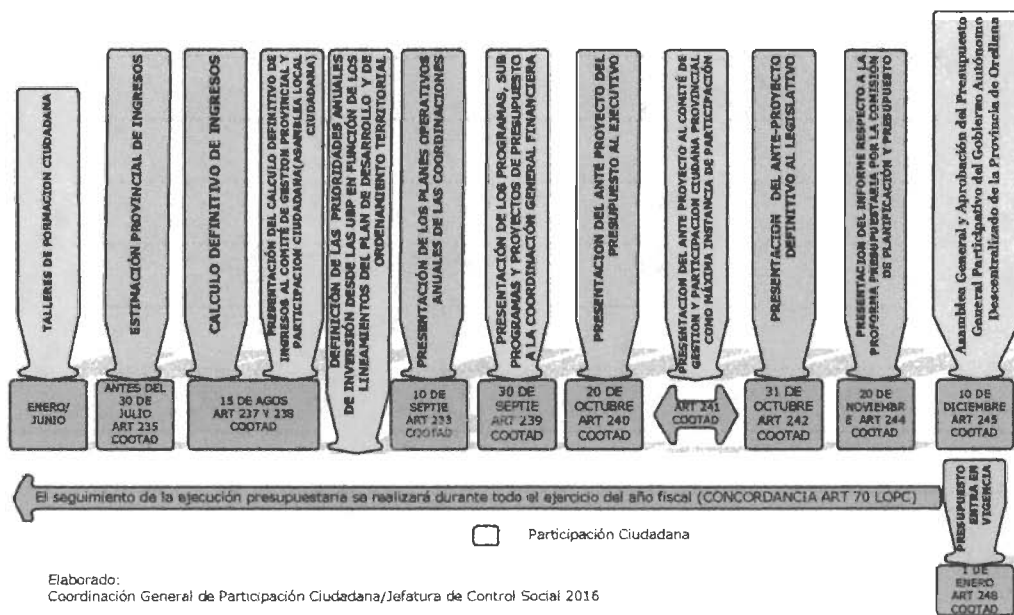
TALLERES DE FORMACION CIUDADANA

ENERO/ JUNIO

ESTIMACIÓN PROVINCIAL DE INGRESOS

ANTES DEL 30 DE JULIO ART 235 COOTAD

CALCULO DEFINITIVO DE INGRESOS

PRESENTACIÓN DEL CALCULO DEFINITIVO DE INGRESOS AL COMITÉ DE GESTION PROVINCIAL Y PARTICIPACION CIUDADANA(ASAMBLEA LOCAL CIUDADANA)

15 DE AGOS ART 237 Y 238 COOTAD

DEFINICIÓN DE LAS PRIORIDADES ANUALES DE INVERSIÓN DESDE LAS UIP EN FUNCIÓN DE LOS LINEAMIENTOS DEL PLAN DE DESARROLLO Y DE ORDENAMIENTO TERRITORIAL

PRESENTACIÓN DE LOS PLANES OPERATIVOS ANUALES DE LAS COORDINACIONES

10 DE SEPTIE ART 233 COOTAD

PRESENTACIÓN DE LOS PROGRAMAS, SUB PROGRAMAS Y PROYECTOS DE PRESUPUESTO A LA COORDINACIÓN GENERAL FINANCIERA

30 DE SEPTIE ART 239 COOTAD

PRESENTACION DEL ANTE PROYECTO DEL PRESUPUESTO AL EJECUTIVO

20 DE OCTUBRE ART 240 COOTAD

PRESENTACION DEL ANTE PROYECTO AL COMITÉ DE GESTION Y PARTICIPACION CIUDANA PROVINCIAL COMO MÁXIMA INSTANCIA DE PARTICIPACIÓN

ART 241 COOTAD

PRESENTACION DEL ANTE-PROYECTO DEFINITIVO AL LEGISLATIVO

31 DE OCTUBRE ART 242 COOTAD

PRESENTACION DEL INFORME RESPECTO A LA PROFORMA PRESUPUESTARIA POR LA COMISION DE PLANIFICACIÓN Y PRESUPUESTO

20 DE NOVIEMBRE ART 244 COOTAD

Asamblea General y Aprobación del Presupuesto General Participativo del Gobierno Autónomo Descentralizado de la Provincia de Orellana

10 DE DICIEMBRE ART 245 COOTAD

El seguimiento de la ejecución presupuestaria se realizará durante todo el ejercicio del año fiscal (CONCORDANCIA ART 70 LOPC)

PRESUPUESTO ENTRA EN VIGENCIA

1 DE ENERO ART 248 COOTAD

Participación Ciudadana

Elaborado:
Coordinación General de Participación Ciudadana/Jefatura de Control Social 2016